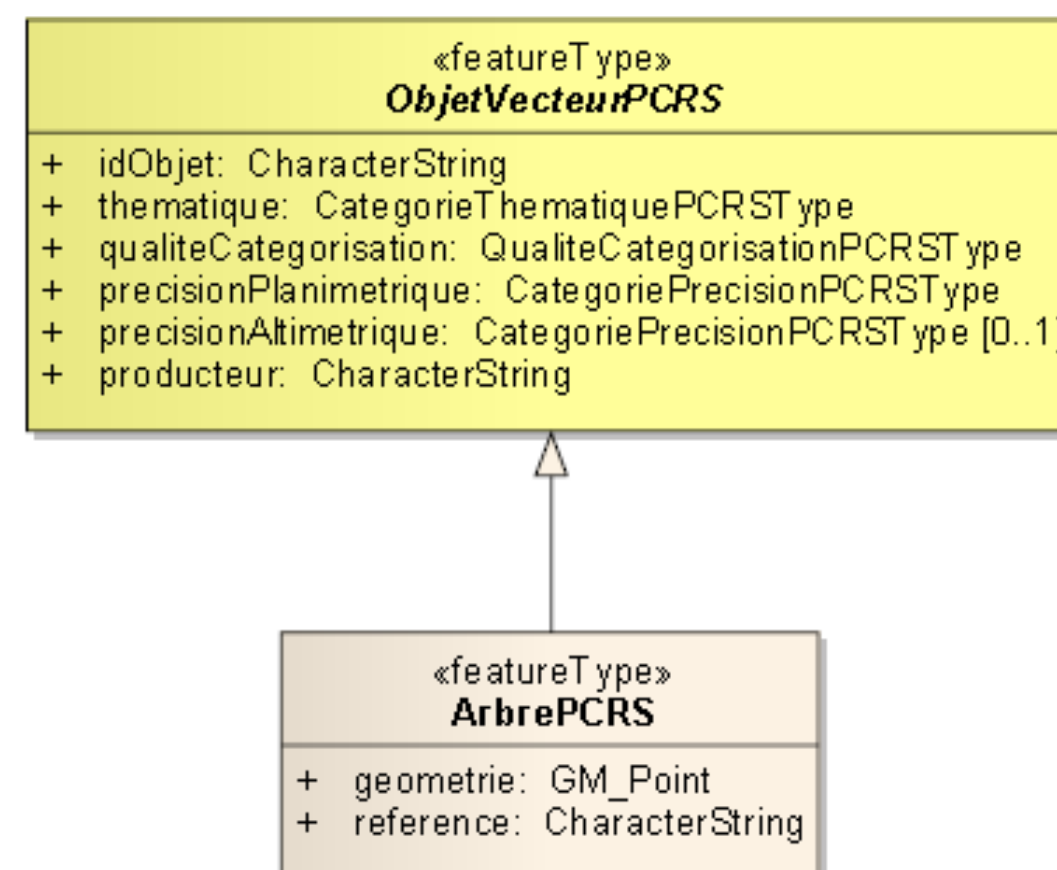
«featureType»
ObjetVecteurPCRS

+ idObjet: CharacterString
+ thematique: CategorieThematiquePCRSType
+ qualiteCategorisation: QualiteCategorisationPCRSType
+ precisionPlanimetrique: CategoriePrecisionPCRSType
+ precisionAltimetrique: CategoriePrecisionPCRSType [0..1]
+ producteur: CharacterString

«featureType»
ArbrePCRS

+ geometrie: GM_Point
+ reference: CharacterString